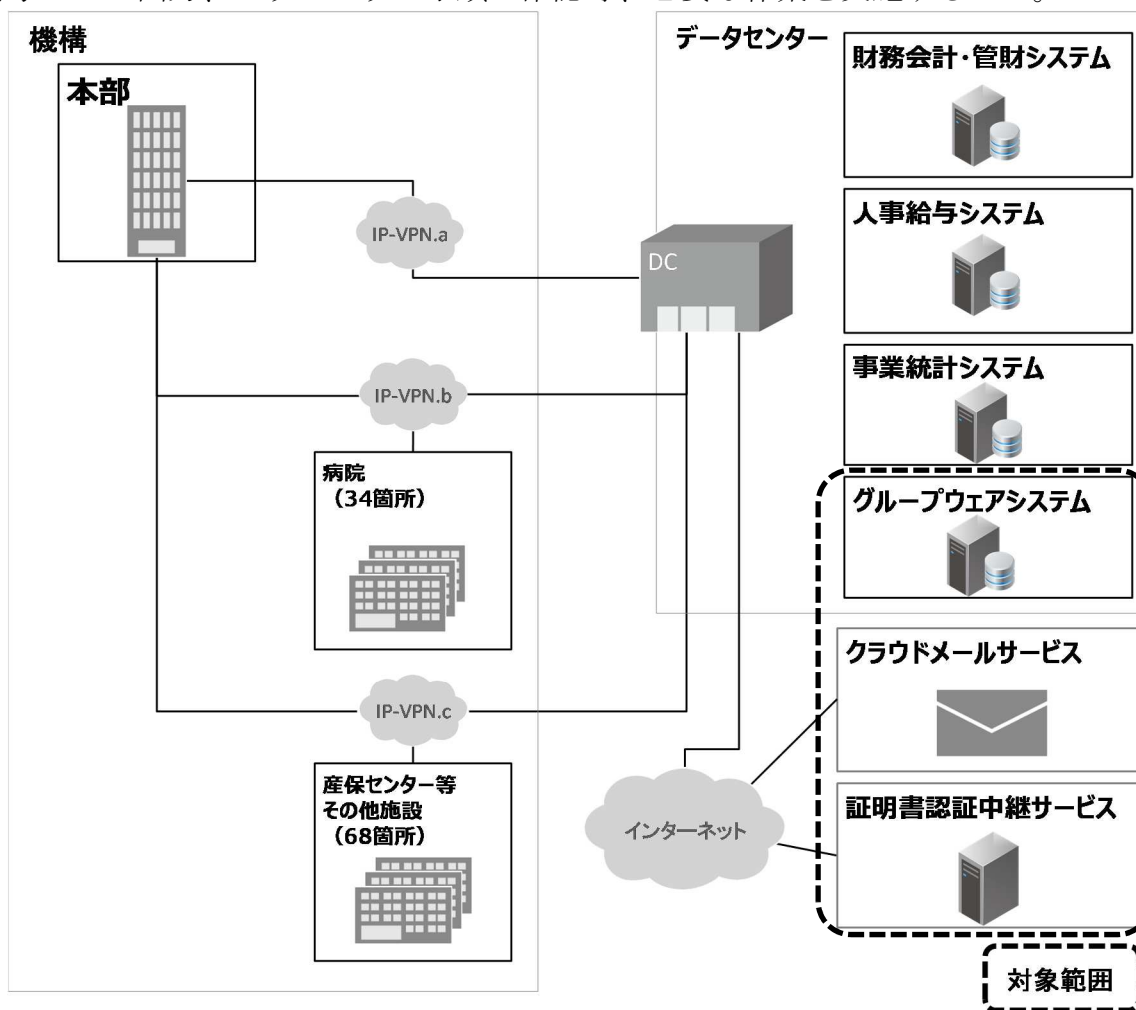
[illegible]

機構

本部

IP-VPN.a

IP-VPN.b

病院
（34箇所）

IP-VPN.c

産保センター等
その他施設
（68箇所）

データセンター

DC

財務会計・管財システム

人事給与システム

事業統計システム

グループウェアシステム

クラウドメールサービス

インターネット

証明書認証中継サービス

対象範囲